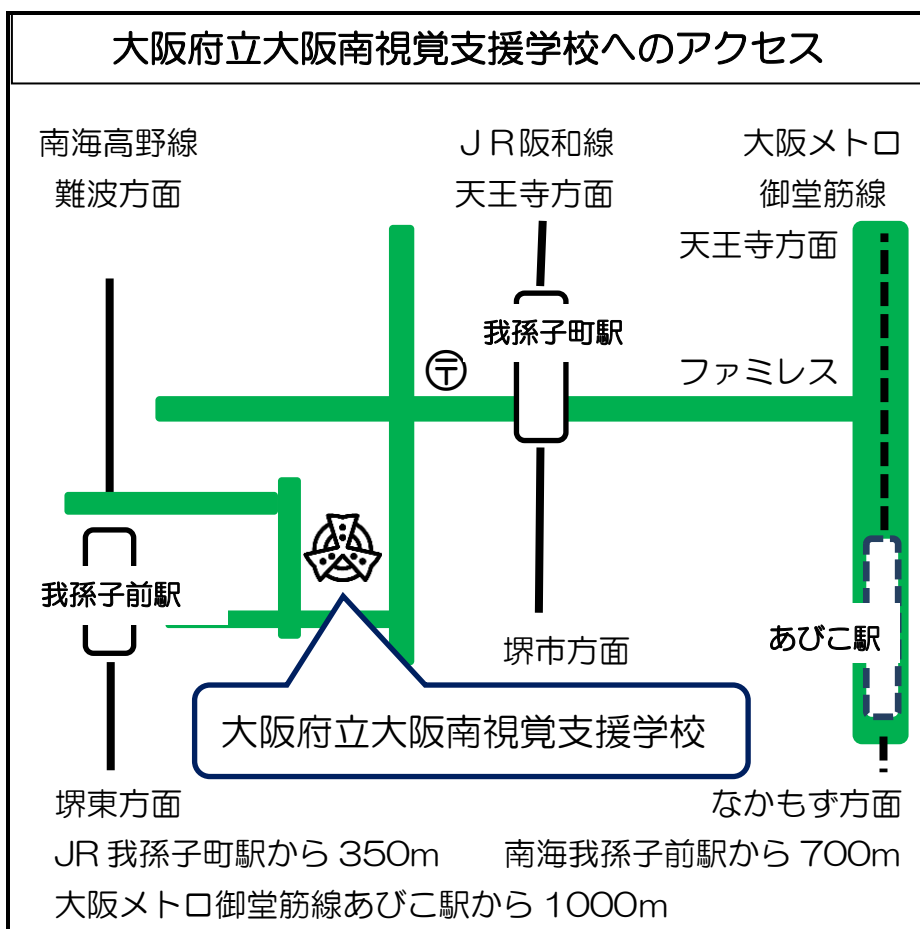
大阪府立大阪南視覚支援学校へのアクセス

南海高野線
難波方面

ＪＲ阪和線
天王寺方面

大阪メトロ
御堂筋線
天王寺方面

我孫子町駅

〒

ファミレス

我孫子前駅

あびこ駅

堺市方面

大阪府立大阪南視覚支援学校

堺東方面

なかもず方面

JR 我孫子町駅から 350m　南海我孫子前駅から 700m
大阪メトロ御堂筋線あびこ駅から 1000m